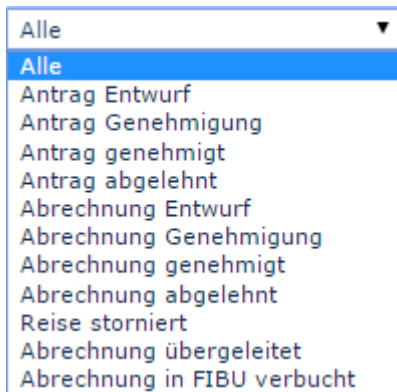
Alle
Alle
Antrag Entwurf
Antrag Genehmigung
Antrag genehmigt
Antrag abgelehnt
Abrechnung Entwurf
Abrechnung Genehmigung
Abrechnung genehmigt
Abrechnung abgelehnt
Reise storniert
Abrechnung übergeleitet
Abrechnung in FIBU verbucht